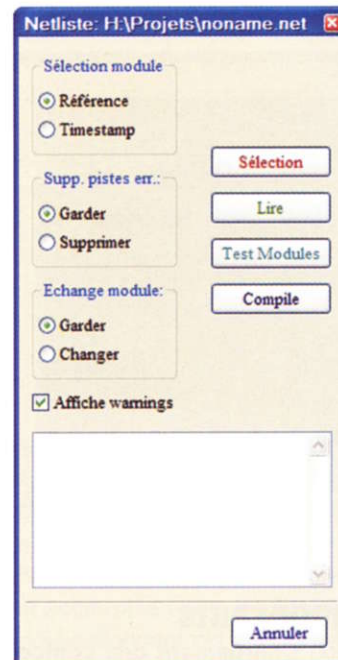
Netliste: H:\Projets\noname.net

Sélection module
Référence
Timestamp

Supp. pistes err.:
Garder
Supprimer

Echange module:
Garder
Changer

Sélection
Lire
Test Modules
Compile

Affiche warnings

Annuler